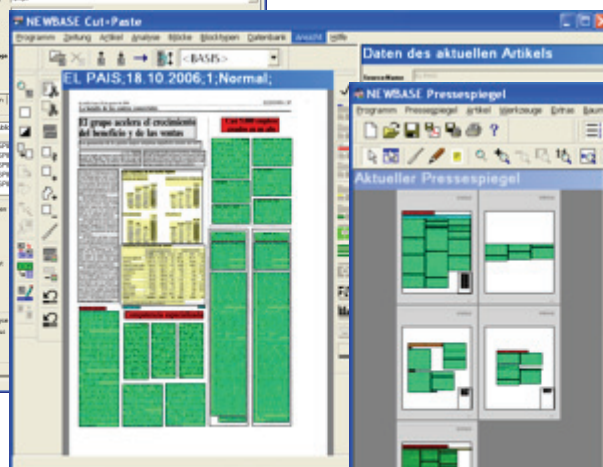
NEWBASE Cut+Paste

Programm Zeitung Artikel Analyse Blöcke Blocktypen Datenbank Ansicht Hilfe

<BASIS>

EL PAIS;18.10.2006;1;Normal;

El grupo acelera el crecimiento del beneficio y de las ventas

Competencia especializada

Daten des aktuellen Artikels

NEWBASE Pressespiegel

Programm Pressespiegel Artikel Werkzeuge Extras Baum

Aktueller Pressespiegel